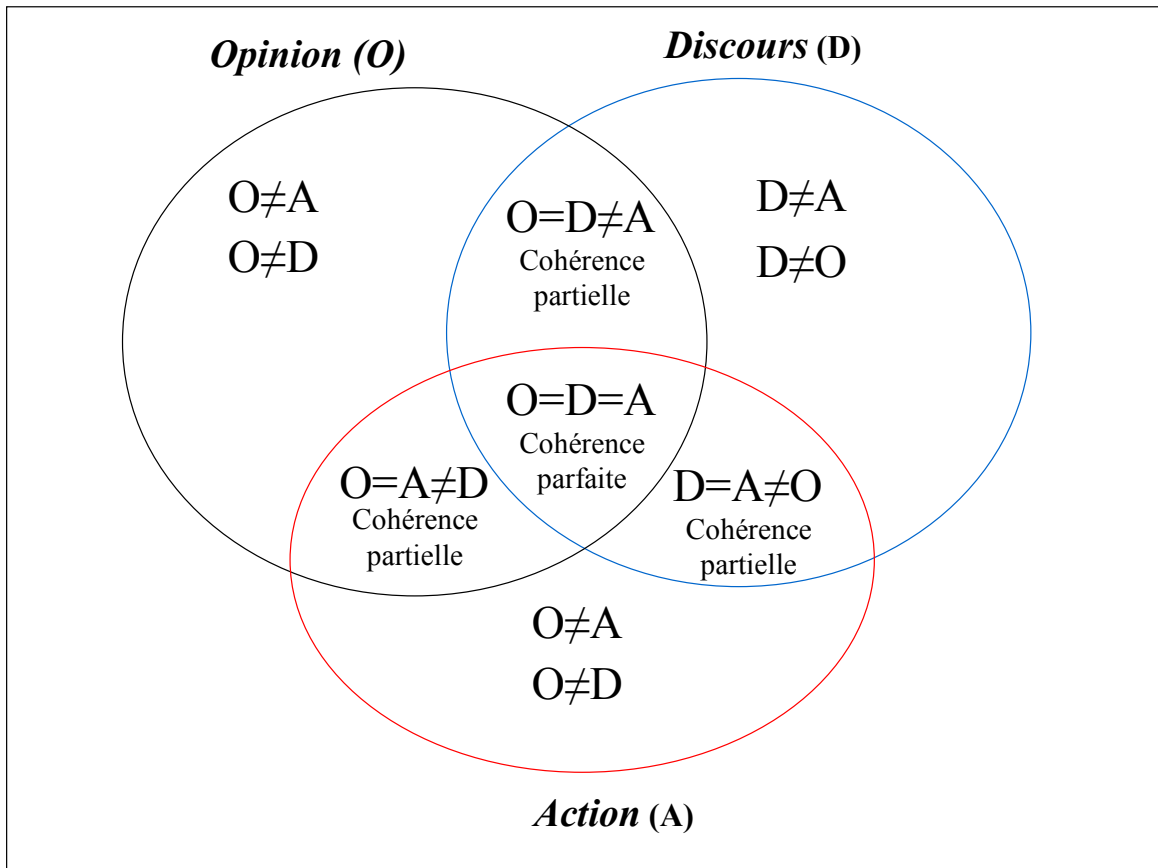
Opinion (O)

Discours (D)

$O \neq A$
$O \neq D$

$O = D \neq A$
Cohérence partielle

$D \neq A$
$D \neq O$

$O = D = A$
Cohérence parfaite

$O = A \neq D$
Cohérence partielle

$D = A \neq O$
Cohérence partielle

$O \neq A$
$O \neq D$

Action (A)